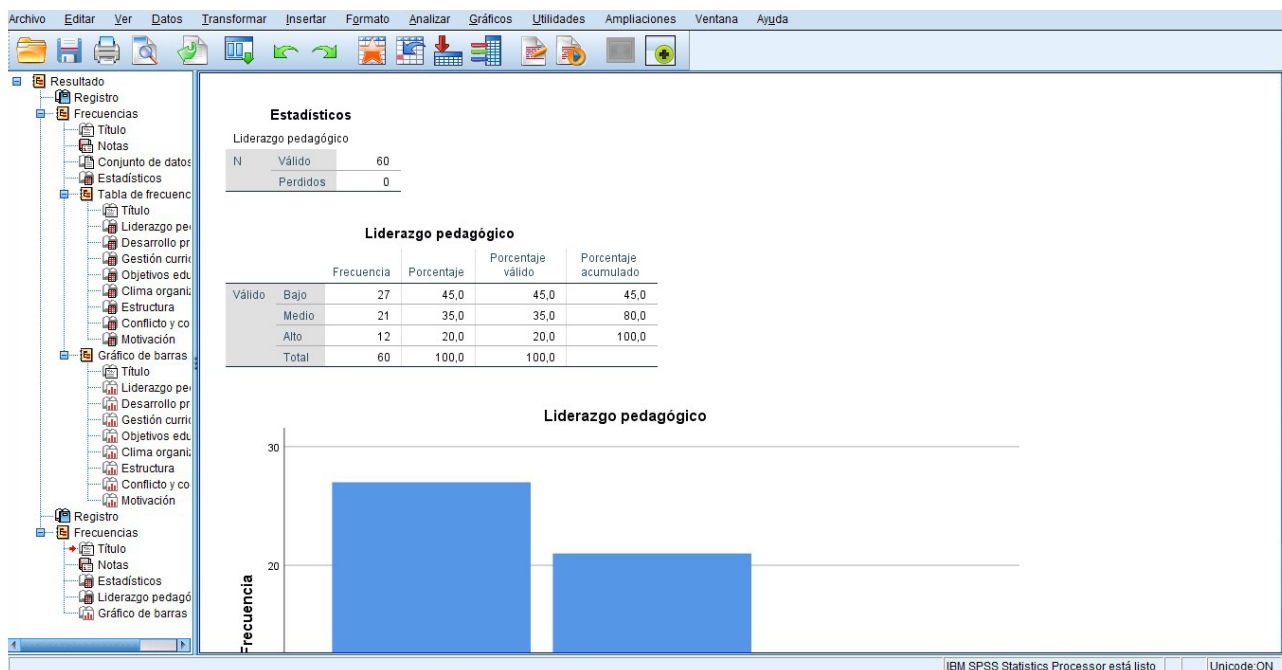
Archivo Editar Ver Datos Transformar Insertar Formato Analizar Gráficos Utilidades Ampliaciones Ventana Ayuda

Resultado
Registro
Frecuencias
Título
Notas
Conjunto de datos
Estadísticos
Tabla de frecuenc
Título
Liderazgo pe
Desarrollo pr
Gestión curric
Objetivos edu
Clima organiz
Estructura
Conflicto y co
Motivación
Gráfico de barras
Título
Liderazgo pe
Desarrollo pr
Gestión curric
Objetivos edu
Clima organiz
Estructura
Conflicto y co
Motivación
Registro
Frecuencias
Título
Notas
Estadísticos
Liderazgo pedagó
Gráfico de barras

Estadísticos

Liderazgo pedagógico

| N | Válido | 60 |
|---|---|---|
| | Perdidos | 0 |

Liderazgo pedagógico

| | | Frecuencia | Porcentaje | Porcentaje válido | Porcentaje acumulado |
|---|---|---|---|---|---|
| Válido | Bajo | 27 | 45,0 | 45,0 | 45,0 |
| | Medio | 21 | 35,0 | 35,0 | 80,0 |
| | Alto | 12 | 20,0 | 20,0 | 100,0 |
| | Total | 60 | 100,0 | 100,0 | |

Liderazgo pedagógico

30
20
Frecuencia

IBM SPSS Statistics Processor está listo
Unicode:ON